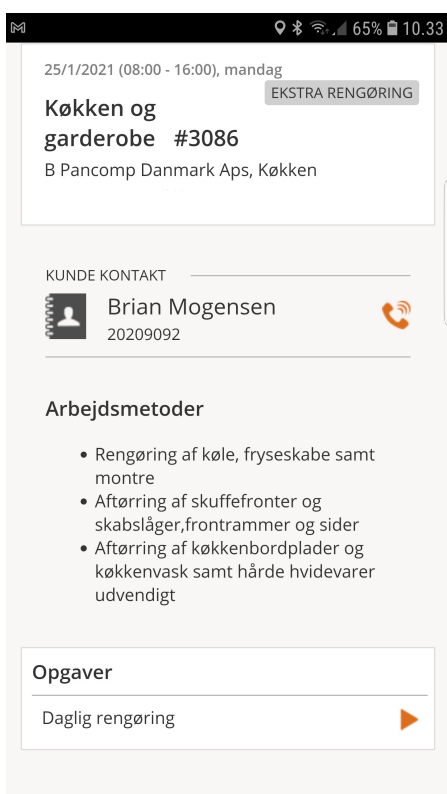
65% 10.33

25/1/2021 (08:00 - 16:00), mandag

EKSTRA RENGØRING

Køkken og garderobe #3086

B Pancomp Danmark Aps, Køkken

KUNDE KONTAKT

Brian Mogensen
20209092

Arbejdsmetoder

- Rengøring af køle, fryseskabe samt montre
- Aftørring af skuffefronter og skabslåger,frontrammer og sider
- Aftørring af køkkenbordplader og køkkenvask samt hårde hvidevarer udvendigt

Opgaver

Daglig rengøring